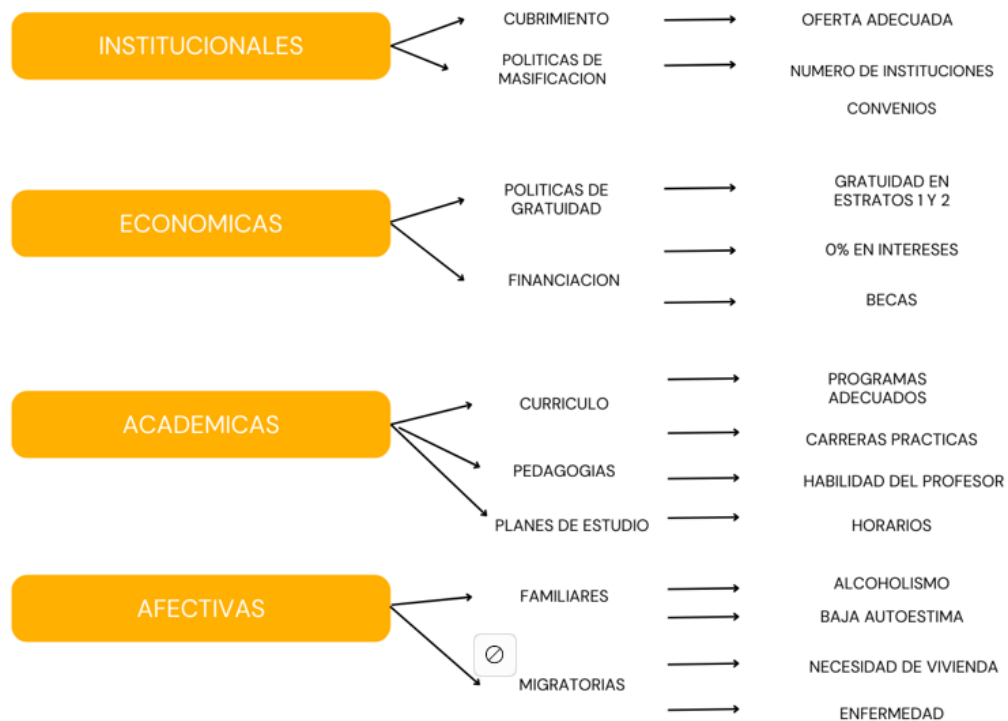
INSTITUCIONALES

CUBRIMIENTO

OFERTA ADECUADA

POLITICAS DE MASIFICACION

NUMERO DE INSTITUCIONES

CONVENIOS

ECONOMICAS

POLITICAS DE GRATUIDAD

GRATUIDAD EN ESTRATOS 1 Y 2

FINANCIACION

0% EN INTERESES

BECAS

ACADEMICAS

CURRICULO

PROGRAMAS ADECUADOS

CARRERAS PRACTICAS

PEDAGOGIAS

HABILIDAD DEL PROFESOR

PLANES DE ESTUDIO

HORARIOS

AFECTIVAS

FAMILIARES

ALCOHOLISMO

BAJA AUTOESTIMA

MIGRATORIAS

NECESIDAD DE VIVIENDA

ENFERMEDAD